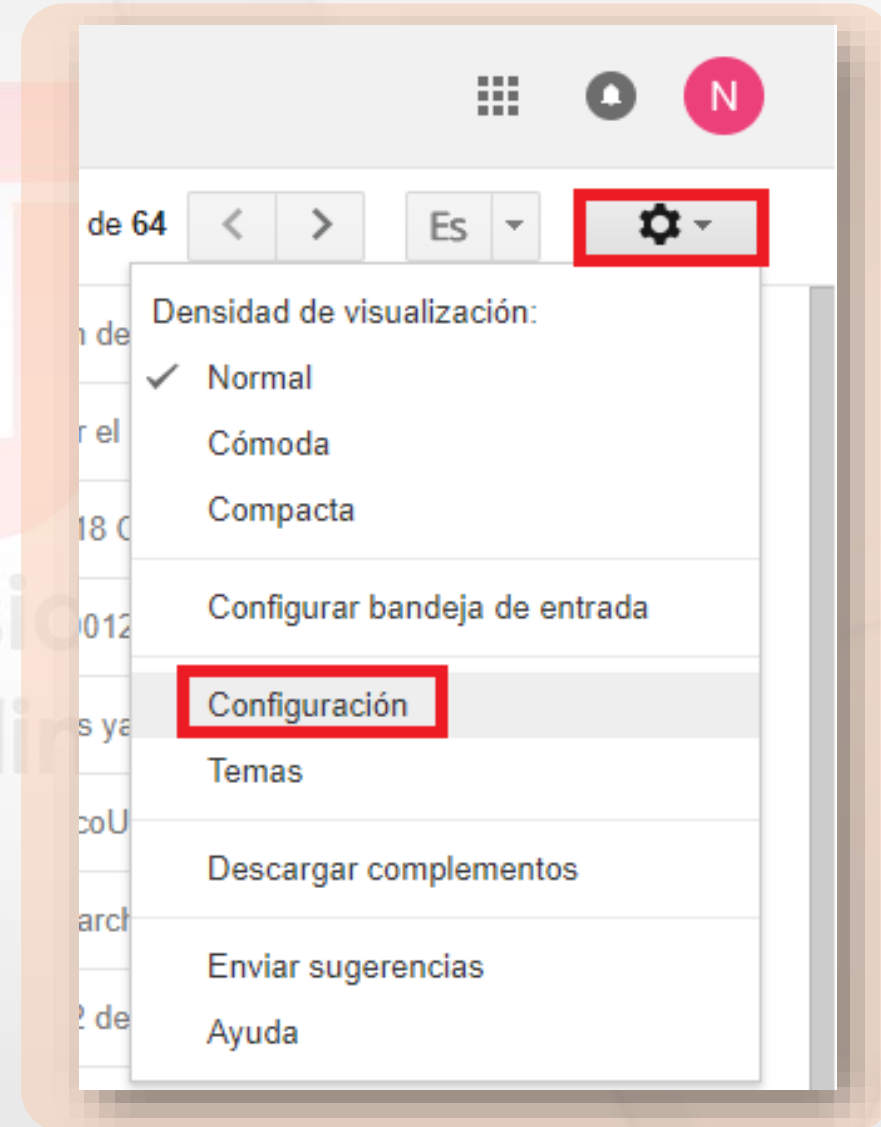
N

de 64

Es

n de

r el

18 C

012

s ya

coU

arch

2 de

Densidad de visualización:

✓ Normal

Cómoda

Compacta

Configurar bandeja de entrada

Configuración

Temas

Descargar complementos

Enviar sugerencias

Ayuda